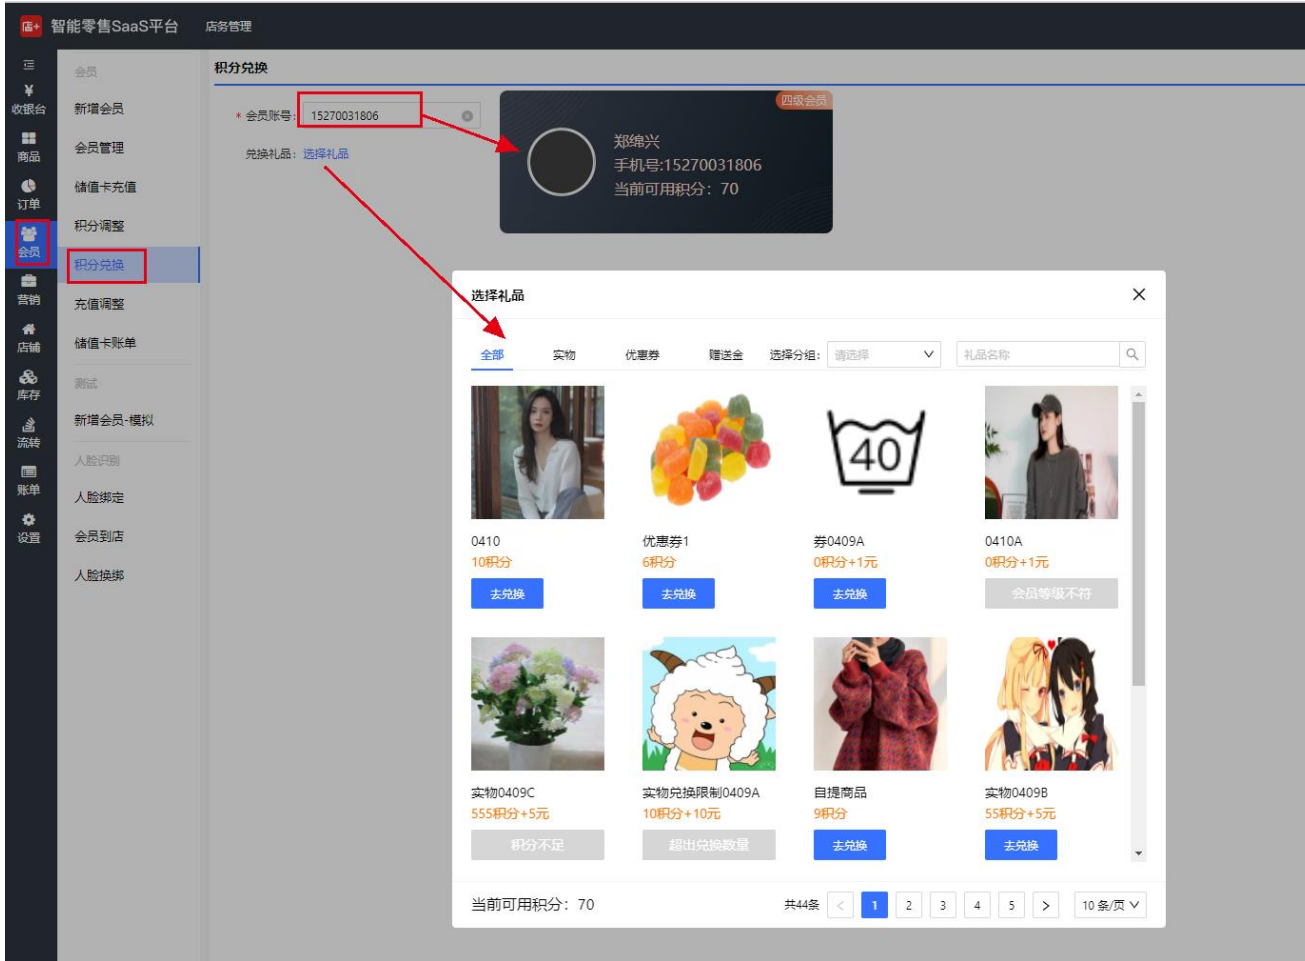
店+ 智能零售SaaS平台 店务管理

收银台
商品
订单
会员
营销
店铺
库存
流转
账单
设置

会员
新增会员
会员管理
储值卡充值
积分调整
积分兑换
充值调整
储值卡账单
测试
新增会员-模拟
人脸识别
人脸绑定
会员到店
人脸换绑

积分兑换

* 会员账号: 15270031806
兑换礼品: 选择礼品

四级会员
郑绵兴
手机号:15270031806
当前可用积分: 70

选择礼品

全部 实物 优惠券 赠送金 选择分组: 请选择 礼品名称

40

0410
10积分
去兑换

优惠券1
6积分
去兑换

券0409A
0积分+1元
去兑换

0410A
0积分+1元
会员等级不符

实物0409C
555积分+5元
积分不足

实物兑换限制0409A
10积分+10元
超出兑换数量

自提商品
9积分
去兑换

实物0409B
55积分+5元
去兑换

当前可用积分: 70

共44条 < 1 2 3 4 5 > 10 条/页